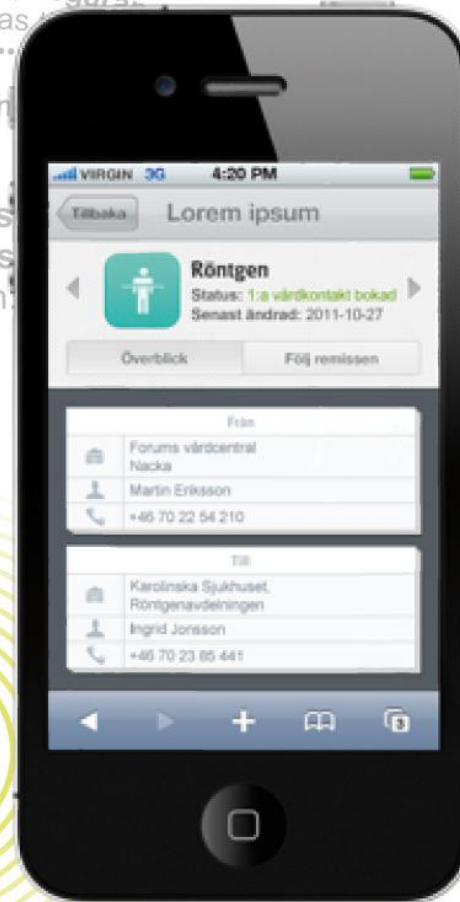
VIRGIN 3G 4:20 PM

Tillbaka Lorem ipsum

Röntgen
Status: 1:a vårdkontakt bokad
Senast ändrad: 2011-10-27

Överblick | Följ remissen

Från
Forums vårdcentral Nacka
Martin Eriksson
+46 70 22 54 210

Till
Karolinska Sjukhuset, Röntgenavdelningen
Ingrid Jonsson
+46 70 23 85 441